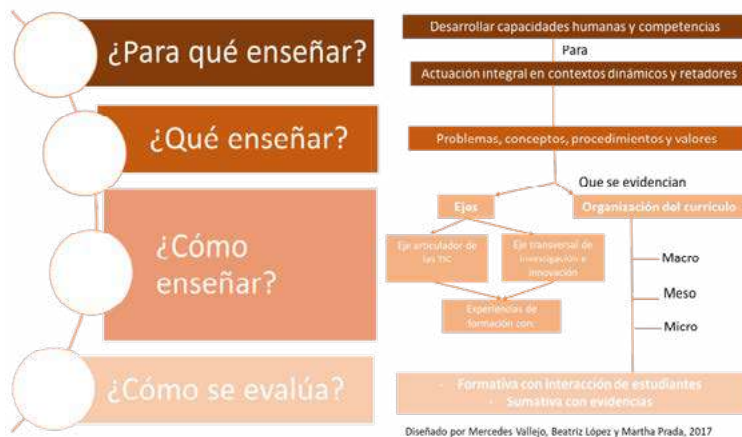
¿Para qué enseñar?

¿Qué enseñar?

¿Cómo enseñar?

¿Cómo se evalúa?

Desarrollar capacidades humanas y competencias

Para

Actuación integral en contextos dinámicos y retadores

Problemas, conceptos, procedimientos y valores

Que se evidencian

Ejes

Organización del currículo

Eje articulador de las TIC

Eje transversal de investigación e innovación

Experiencias de formación con

Macro

Meso

Micro

- Formativa con interacción de estudiantes
- Sumativa con evidencias

Diseñado por Mercedes Vallejo, Beatriz López y Martha Prada, 2017